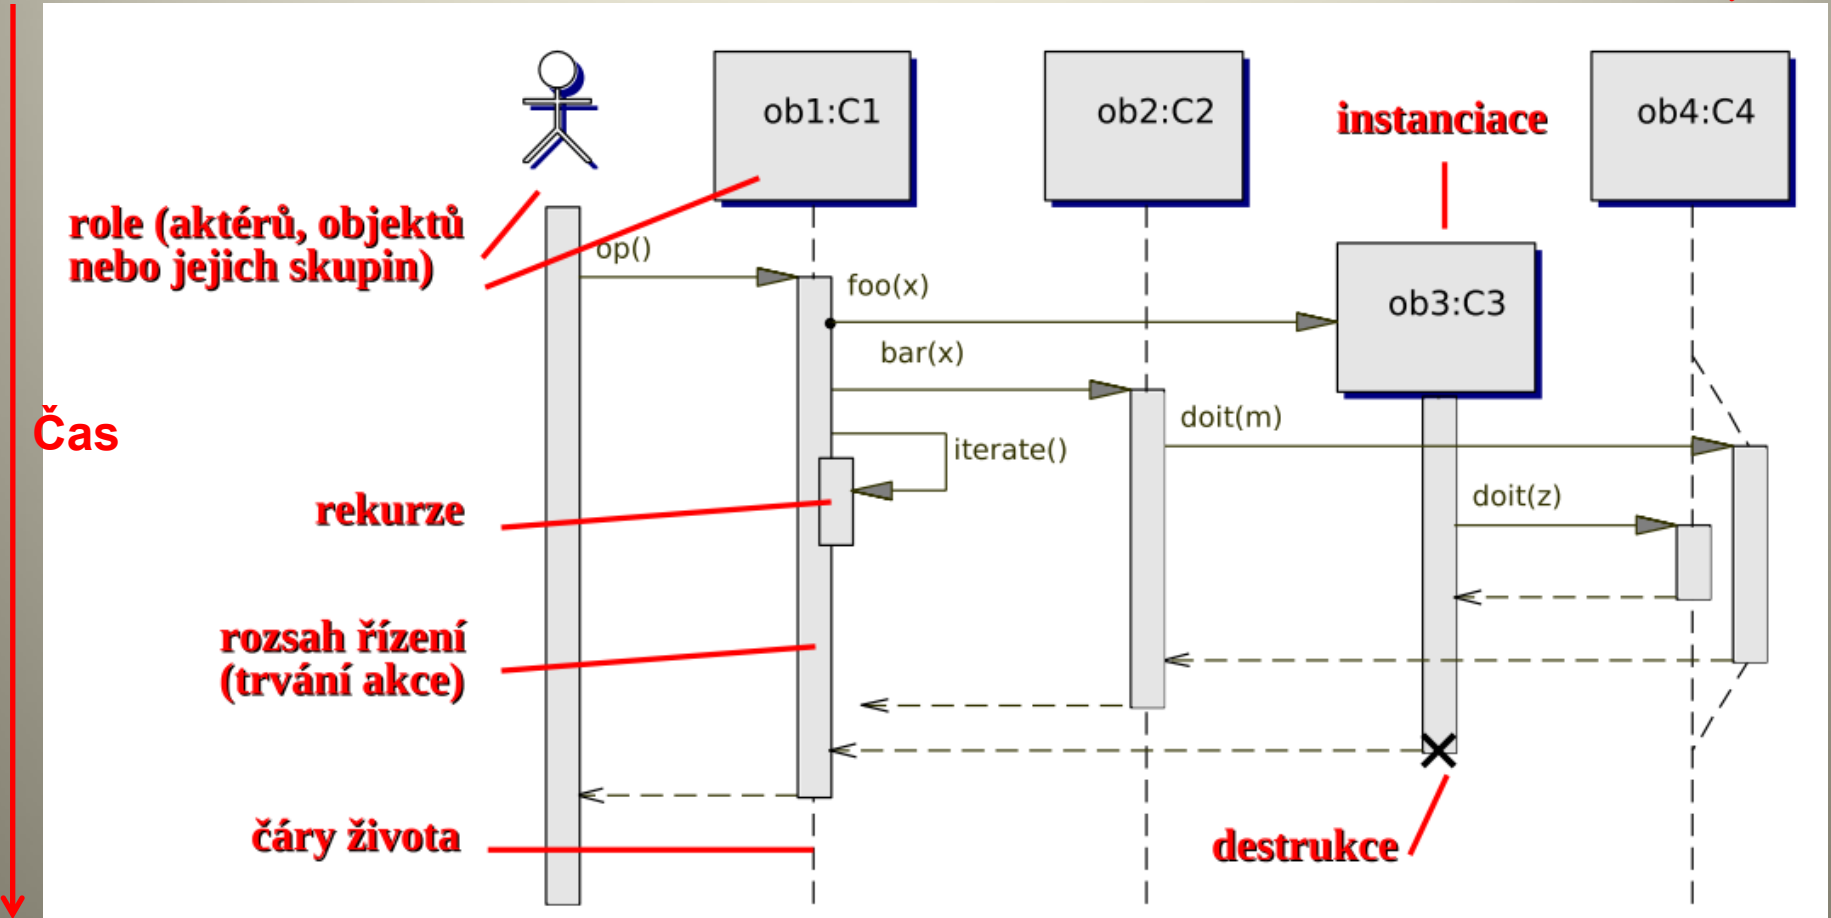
ob1:C1

ob2:C2

instanciace

ob4:C4

role (aktérů, objektů nebo jejich skupin)

op()

foo(x)

ob3:C3

bar(x)

Čas

doit(m)

iterate()

rekurze

doit(z)

rozsah řízení (trvání akce)

čáry života

destrukce